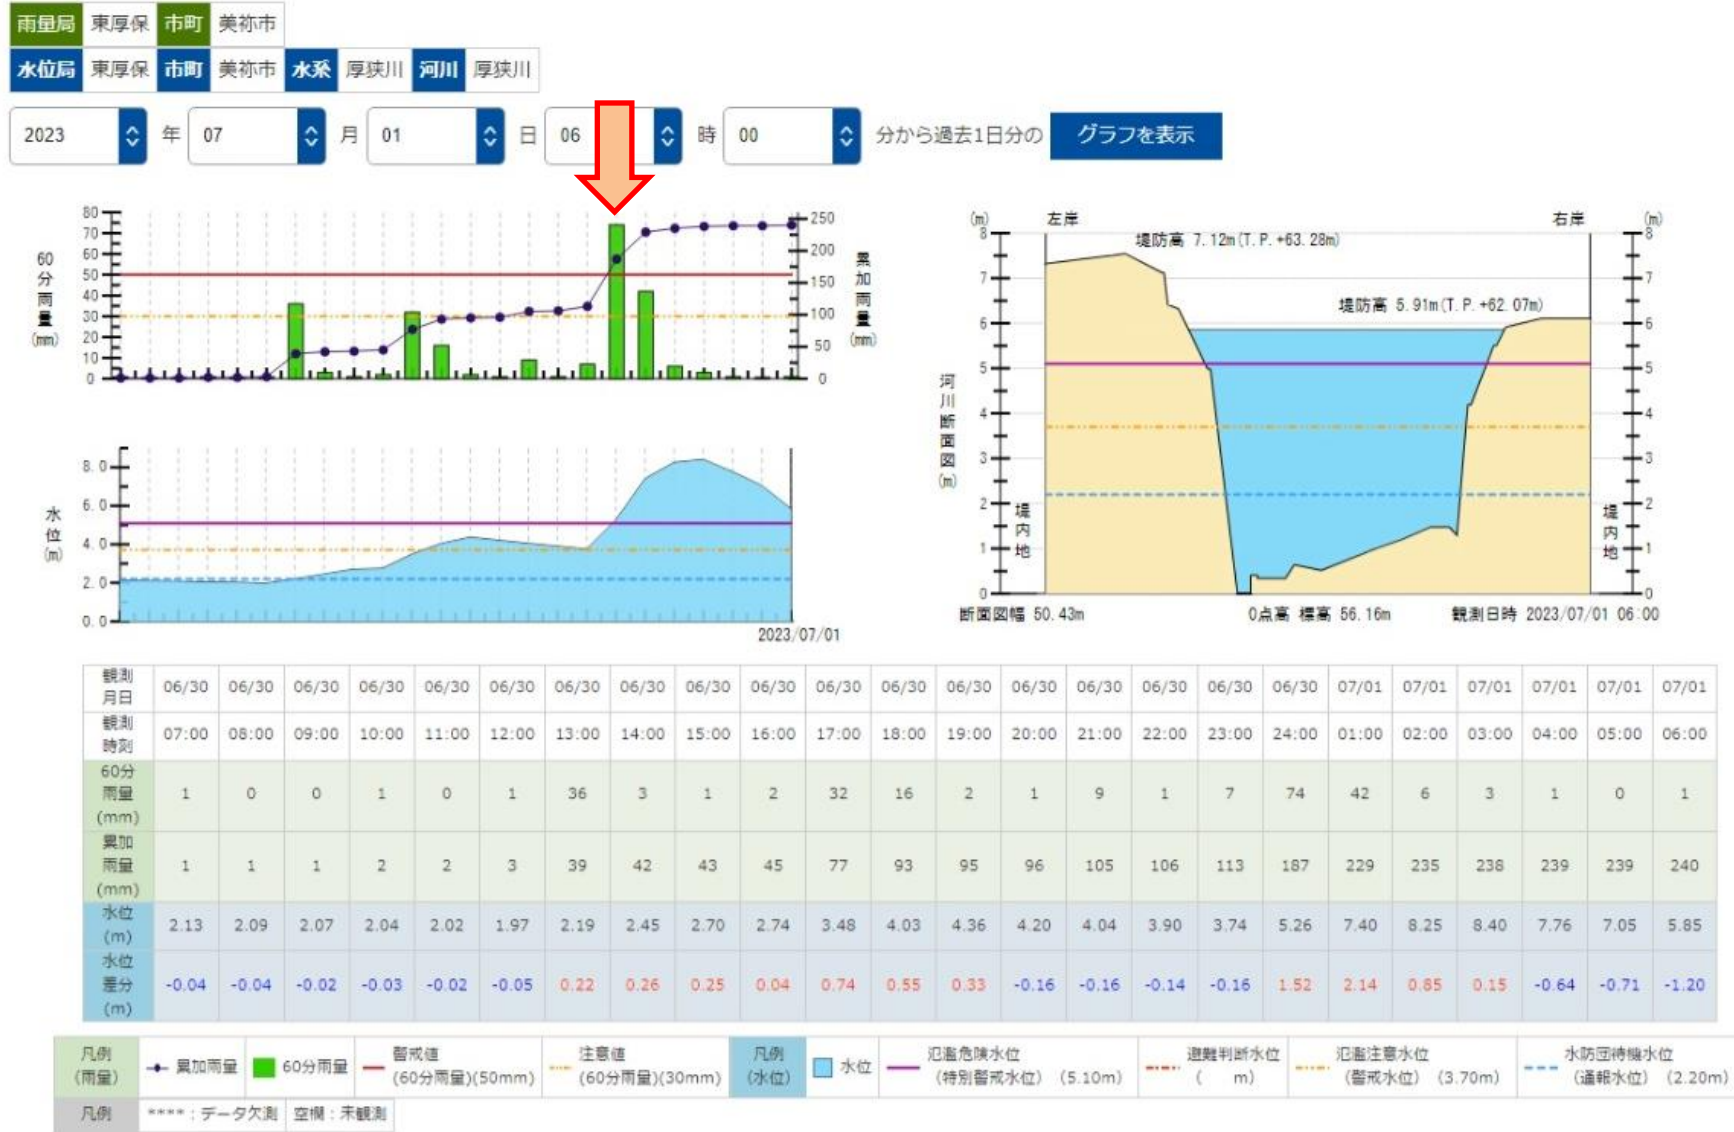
雨量局 東厚保 市町 美祢市
水位局 東厚保 市町 美祢市 水系 厚狭川 河川 厚狭川
2023 年 07 月 01 日 06 時 00 分から過去1日分の グラフを表示

60分雨量(mm) 80 70 60 50 40 30 20 10 0
累加雨量(mm) 250 200 150 100 50 0

水位(m) 8.0 6.0 4.0 2.0 0.0
2023/07/01

(m) 左岸 右岸 (m)
堤防高 7.12m(T.P.+63.28m)
堤防高 5.91m(T.P.+62.07m)
河川断面図(m)
堤内地 堤内地
8 7 6 5 4 3 2 1 0
断面図幅 50.43m 0点高 標高 56.16m 観測日時 2023/07/01 06:00

| 観測月日 | 06/30 | 06/30 | 06/30 | 06/30 | 06/30 | 06/30 | 06/30 | 06/30 | 06/30 | 06/30 | 06/30 | 06/30 | 06/30 | 06/30 | 06/30 | 06/30 | 06/30 | 06/30 | 07/01 | 07/01 | 07/01 | 07/01 | 07/01 | 07/01 |
|---|---|---|---|---|---|---|---|---|---|---|---|---|---|---|---|---|---|---|---|---|---|---|---|---|
| 観測時刻 | 07:00 | 08:00 | 09:00 | 10:00 | 11:00 | 12:00 | 13:00 | 14:00 | 15:00 | 16:00 | 17:00 | 18:00 | 19:00 | 20:00 | 21:00 | 22:00 | 23:00 | 24:00 | 01:00 | 02:00 | 03:00 | 04:00 | 05:00 | 06:00 |
| 60分雨量(mm) | 1 | 0 | 0 | 1 | 0 | 1 | 36 | 3 | 1 | 2 | 32 | 16 | 2 | 1 | 9 | 1 | 7 | 74 | 42 | 6 | 3 | 1 | 0 | 1 |
| 累加雨量(mm) | 1 | 1 | 1 | 2 | 2 | 3 | 39 | 42 | 43 | 45 | 77 | 93 | 95 | 96 | 105 | 106 | 113 | 187 | 229 | 235 | 238 | 239 | 239 | 240 |
| 水位(m) | 2.13 | 2.09 | 2.07 | 2.04 | 2.02 | 1.97 | 2.19 | 2.45 | 2.70 | 2.74 | 3.48 | 4.03 | 4.36 | 4.20 | 4.04 | 3.90 | 3.74 | 5.26 | 7.40 | 8.25 | 8.40 | 7.76 | 7.05 | 5.85 |
| 水位差分(m) | -0.04 | -0.04 | -0.02 | -0.03 | -0.02 | -0.05 | 0.22 | 0.26 | 0.25 | 0.04 | 0.74 | 0.55 | 0.33 | -0.16 | -0.16 | -0.14 | -0.16 | 1.52 | 2.14 | 0.85 | 0.15 | -0.64 | -0.71 | -1.20 |

凡例(雨量) 累加雨量 60分雨量 警戒値(60分雨量)(50mm) 注意値(60分雨量)(30mm) 凡例(水位) 水位 氾濫危険水位(特別警戒水位) (5.10m) 避難判断水位 ( m) 氾濫注意水位(警戒水位) (3.70m) 水防団待機水位(通報水位) (2.20m)
凡例 ****：データ欠測 空欄：未観測